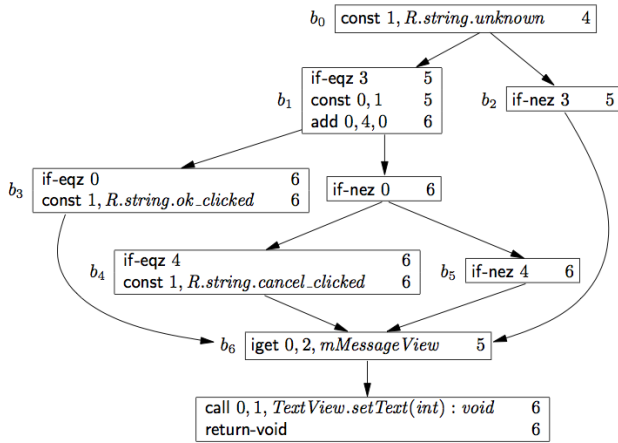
$b_0$ const 1, $R.string.unknown$ 4

$b_1$ if-eqz 3 5
const 0, 1 5
add 0, 4, 0 6

$b_2$ if-nez 3 5

$b_3$ if-eqz 0 6
const 1, $R.string.ok\_clicked$ 6

if-nez 0 6

$b_4$ if-eqz 4 6
const 1, $R.string.cancel\_clicked$ 6

$b_5$ if-nez 4 6

$b_6$ iget 0, 2, $mMessageView$ 5

call 0, 1, $TextView.setText(int) : void$ 6
return-void 6